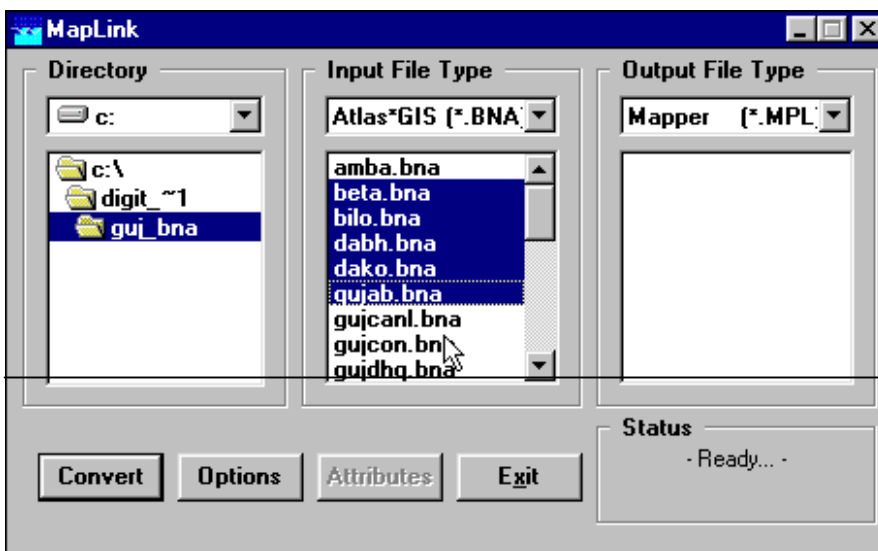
MapLink

Directory

c:

c:\
digit_~1
guj_bna

Input File Type

Atlas*GIS (*.BNA)

amba.bna
beta.bna
bilo.bna
dabh.bna
dako.bna
gujab.bna
gujcanl.bna
gujcon.bna
gujdhq.bna

Output File Type

Mapper (*.MPL)

Status

- Ready... -

Convert

Options

Attributes

Exit